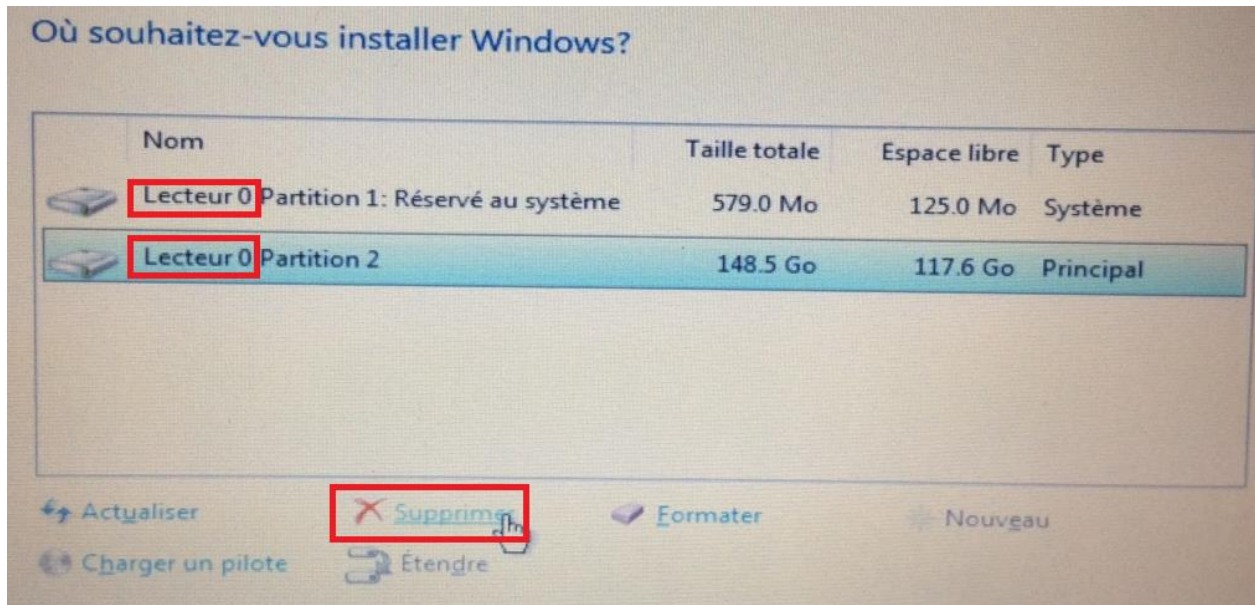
Où souhaitez-vous installer Windows?

| | Nom | Taille totale | Espace libre | Type |
|---|---|---|---|---|
| | Lecteur 0 Partition 1: Réservé au système | 579.0 Mo | 125.0 Mo | Système |
| | Lecteur 0 Partition 2 | 148.5 Go | 117.6 Go | Principal |

Actualiser
Supprimer
Formater
Nouveau
Charger un pilote
Étendre